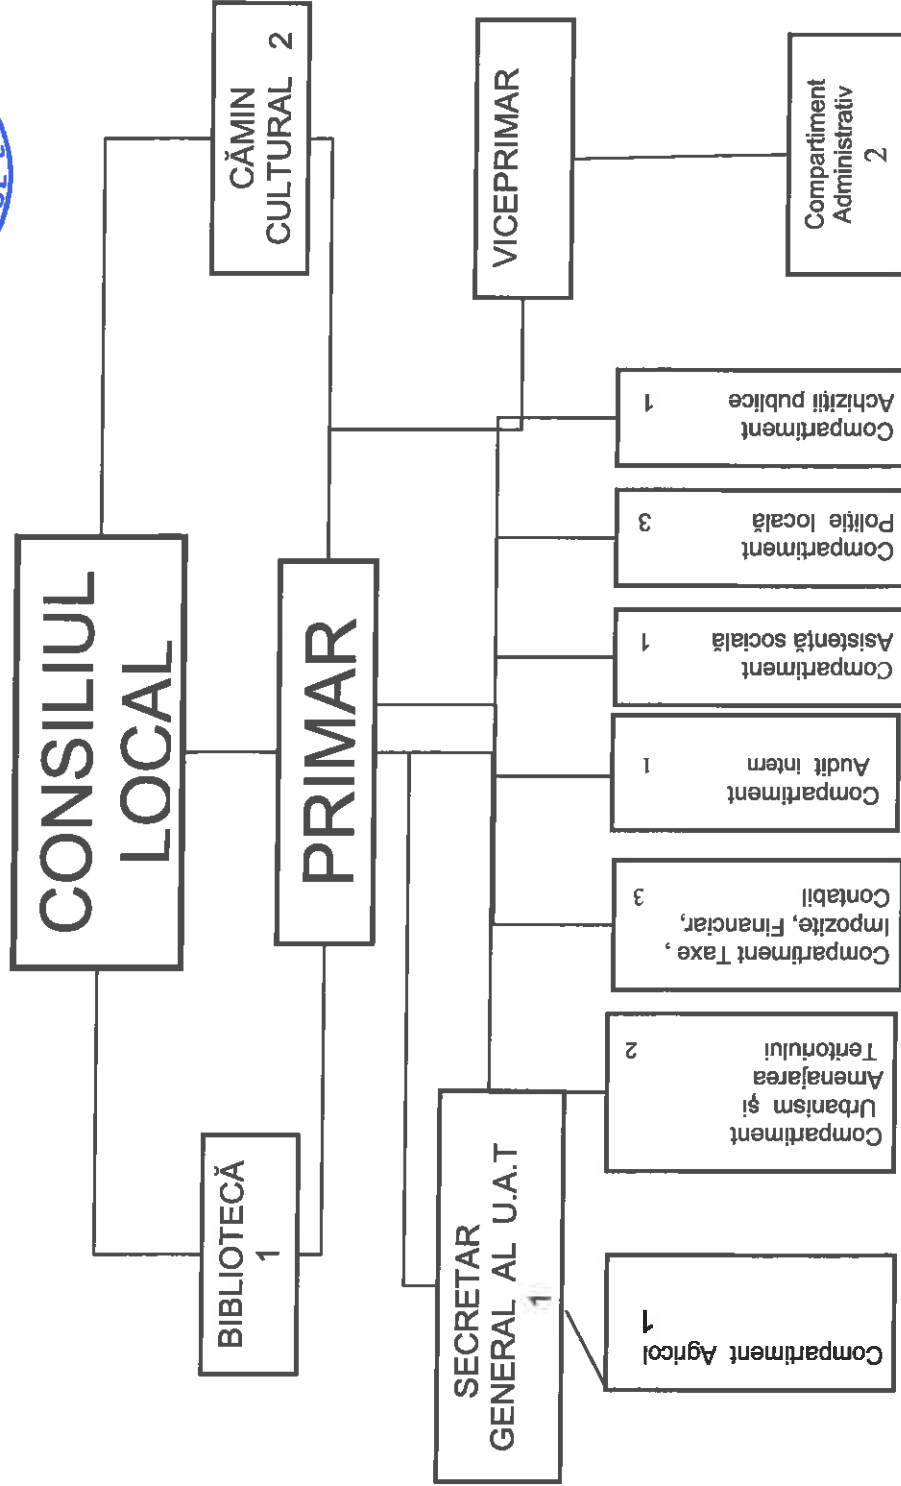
CONSILIUL LOCAL

CĂMIN CULTURAL 2

BIBLIOTECĂ 1

PRIMAR

VICEPRIMAR

Compartiment Administrativ 2

SECRETAR GENERAL AL U.A.T 1

Compartiment Agricol 1

Compartiment Urbanism şi Amenajarea Teritoriului 2

Compartiment Taxe , Impozite, Financiar, Contabil 3

Compartiment Audit intern 1

Compartiment Asistenţă socială 1

Compartiment Poliţie locală 3

Compartiment Achiziţii publice 1